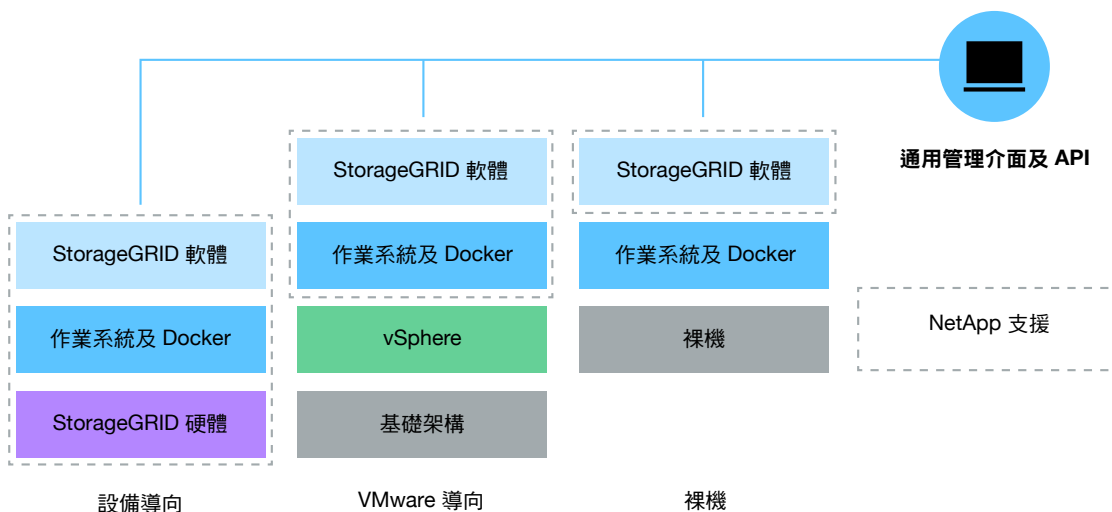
通用管理介面及 API

StorageGRID 軟體

作業系統及 Docker

StorageGRID 硬體

設備導向

StorageGRID 軟體

作業系統及 Docker

vSphere

基礎架構

VMware 導向

StorageGRID 軟體

作業系統及 Docker

裸機

裸機

NetApp 支援